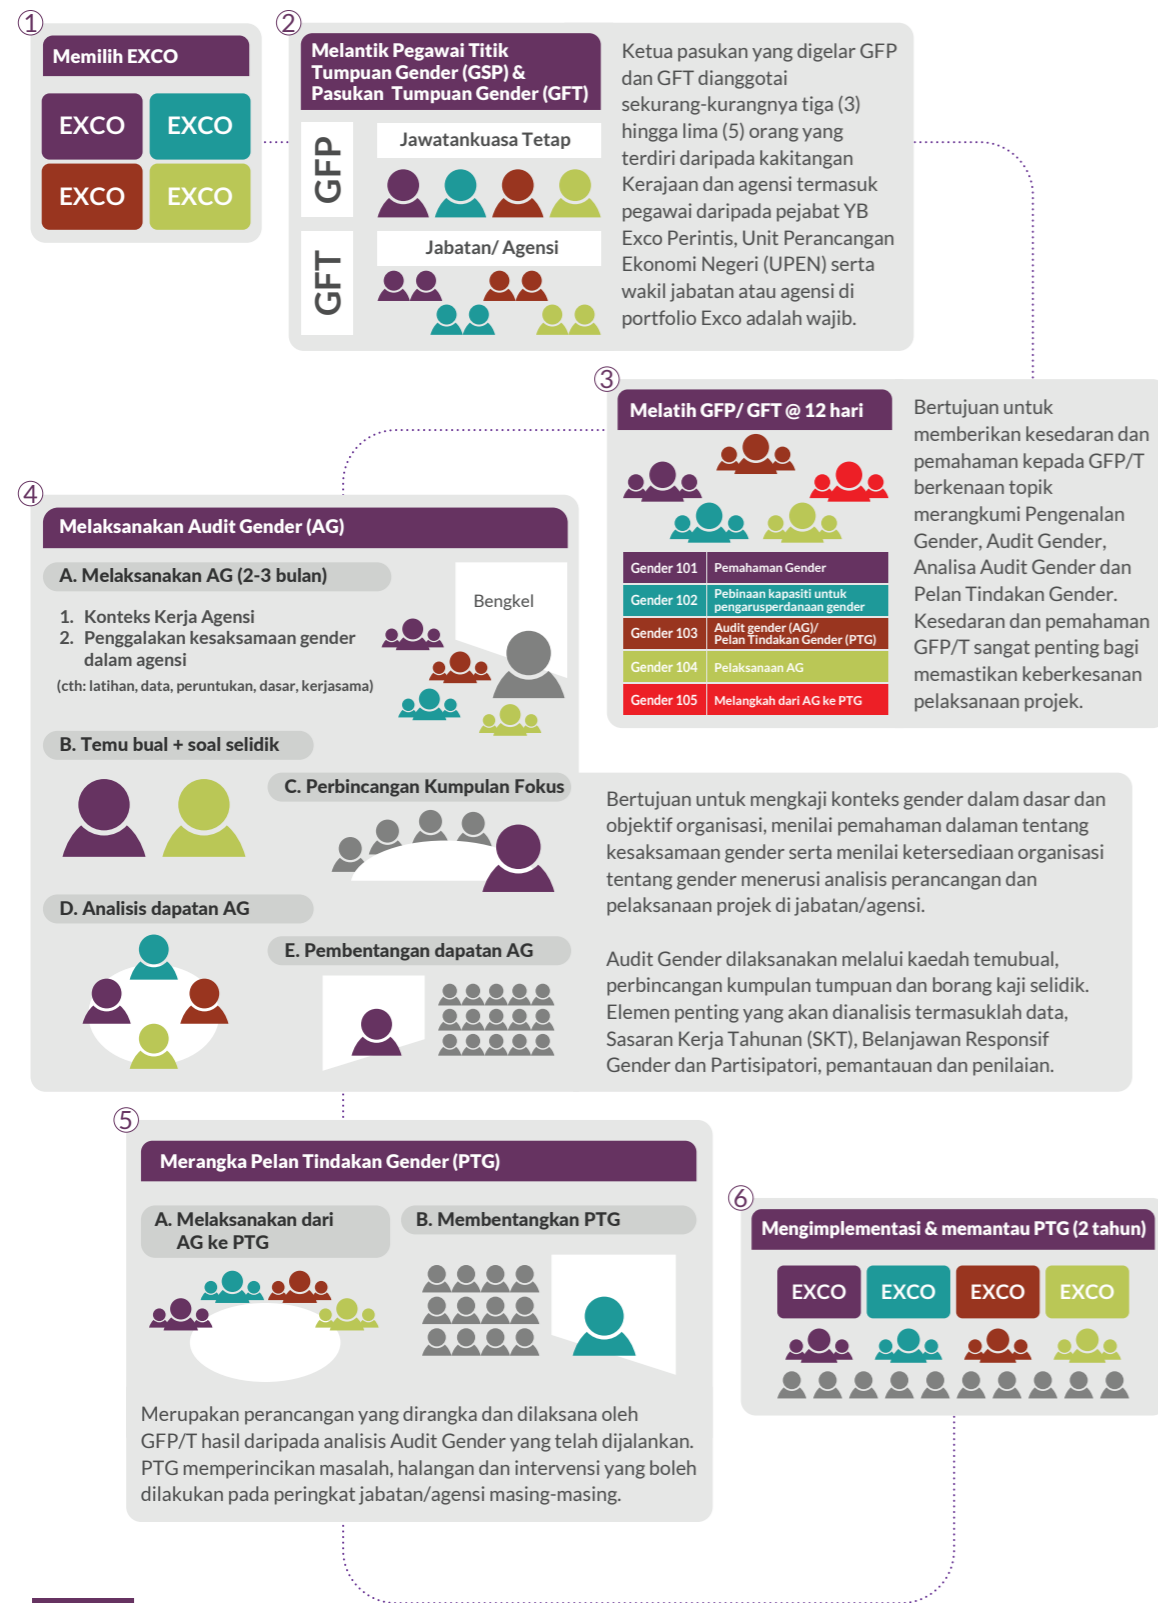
①

Memilih EXCO

EXCO EXCO
EXCO EXCO

②

Melantik Pegawai Titik Tumpuan Gender (GSP) & Pasukan Tumpuan Gender (GFT)

GFP
Jawatankuasa Tetap

GFT
Jabatan/ Agensi

Ketua pasukan yang digelar GFP dan GFT dianggotai sekurang-kurangnya tiga (3) hingga lima (5) orang yang terdiri daripada kakitangan Kerajaan dan agensi termasuk pegawai daripada pejabat YB Exco Perintis, Unit Perancangan Ekonomi Negeri (UPEN) serta wakil jabatan atau agensi di portfolio Exco adalah wajib.

③

Melatih GFP/ GFT @ 12 hari

| Gender 101 | Pemahaman Gender |
|---|---|
| Gender 102 | Pebinaan kapasiti untuk pengarusperdanaan gender |
| Gender 103 | Audit gender (AG)/ Pelan Tindakan Gender (PTG) |
| Gender 104 | Pelaksanaan AG |
| Gender 105 | Melangkah dari AG ke PTG |

Bertujuan untuk memberikan kesedaran dan pemahaman kepada GFP/T berkenaan topik merangkumi Pengenalan Gender, Audit Gender, Analisa Audit Gender dan Pelan Tindakan Gender. Kesedaran dan pemahaman GFP/T sangat penting bagi memastikan keberkesanan pelaksanaan projek.

④

Melaksanakan Audit Gender (AG)

A. Melaksanakan AG (2-3 bulan)

1. Konteks Kerja Agensi
2. Penggalakan kesaksamaan gender dalam agensi

(cth: latihan, data, peruntukan, dasar, kerjasama)

Bengkel

B. Temu bual + soal selidik

C. Perbincangan Kumpulan Fokus

D. Analisis dapatan AG

E. Pembentangan dapatan AG

Bertujuan untuk mengkaji konteks gender dalam dasar dan objektif organisasi, menilai pemahaman dalaman tentang kesaksamaan gender serta menilai ketersediaan organisasi tentang gender menerusi analisis perancangan dan pelaksanaan projek di jabatan/agensi.

Audit Gender dilaksanakan melalui kaedah temubual, perbincangan kumpulan tumpuan dan borang kaji selidik. Elemen penting yang akan dianalisis termasuklah data, Sasaran Kerja Tahunan (SKT), Belanjawan Responsif Gender dan Partisipatori, pemantauan dan penilaian.

⑤

Merangka Pelan Tindakan Gender (PTG)

A. Melaksanakan dari AG ke PTG

B. Membentangkan PTG

Merupakan perancangan yang dirangka dan dilaksana oleh GFP/T hasil daripada analisis Audit Gender yang telah dijalankan. PTG memperincikan masalah, halangan dan intervensi yang boleh dilakukan pada peringkat jabatan/agensi masing-masing.

⑥

Mengimplementasi & memantau PTG (2 tahun)

EXCO EXCO EXCO EXCO